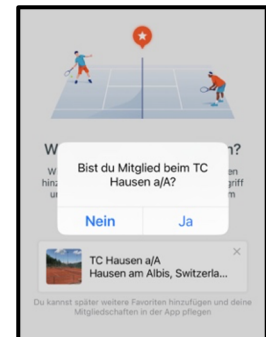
W n?

W hinz griff u

Bist du Mitglied beim TC Hausen a/A?

Nein

Ja

TC Hausen a/A
Hausen am Albis, Switzerla...

×

Du kannst später weitere Favoriten hinzufügen und deine Mitgliedschaften in der App pflegen